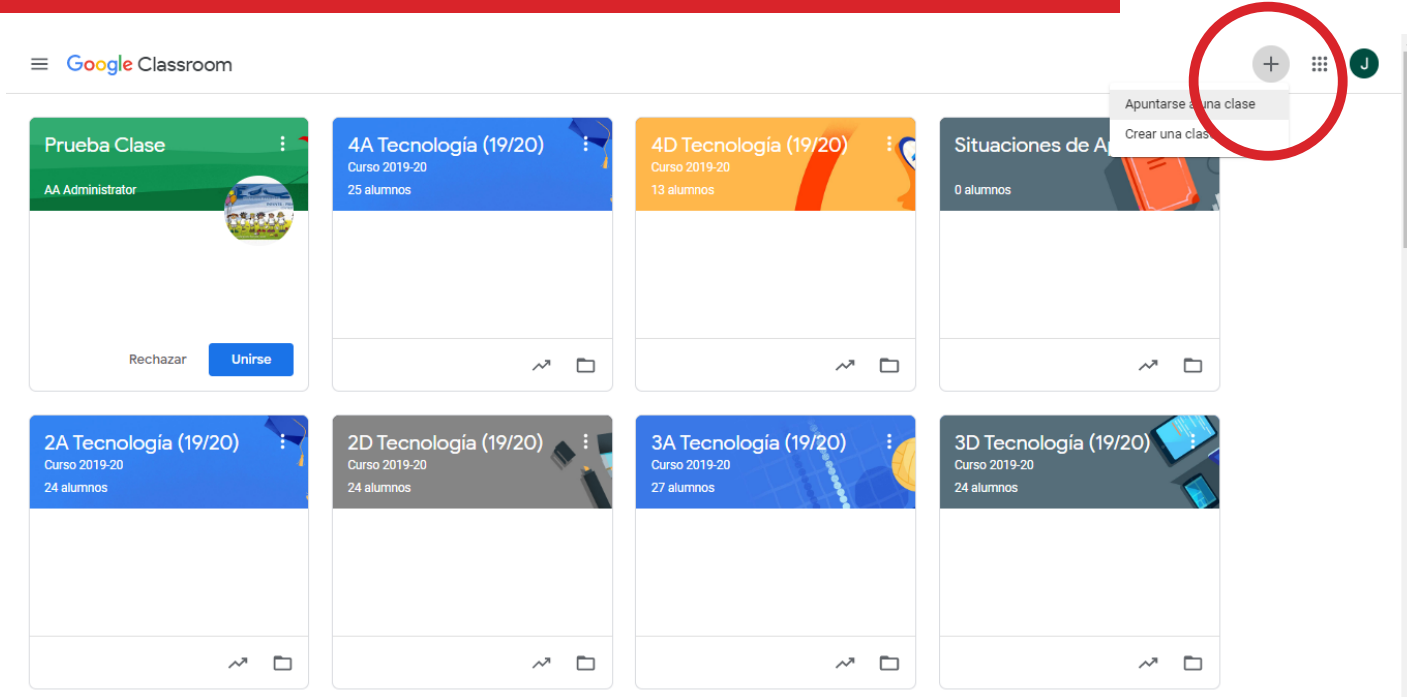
Google Classroom

+

J

Apuntarse a una clase

Crear una clase

Prueba Clase

AA Administrator

Rechazar

Unirse

4A Tecnología (19/20)

Curso 2019-20

25 alumnos

4D Tecnología (19/20)

Curso 2019-20

13 alumnos

Situaciones de A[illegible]

0 alumnos

2A Tecnología (19/20)

Curso 2019-20

24 alumnos

2D Tecnología (19/20)

Curso 2019-20

24 alumnos

3A Tecnología (19/20)

Curso 2019-20

27 alumnos

3D Tecnología (19/20)

Curso 2019-20

24 alumnos